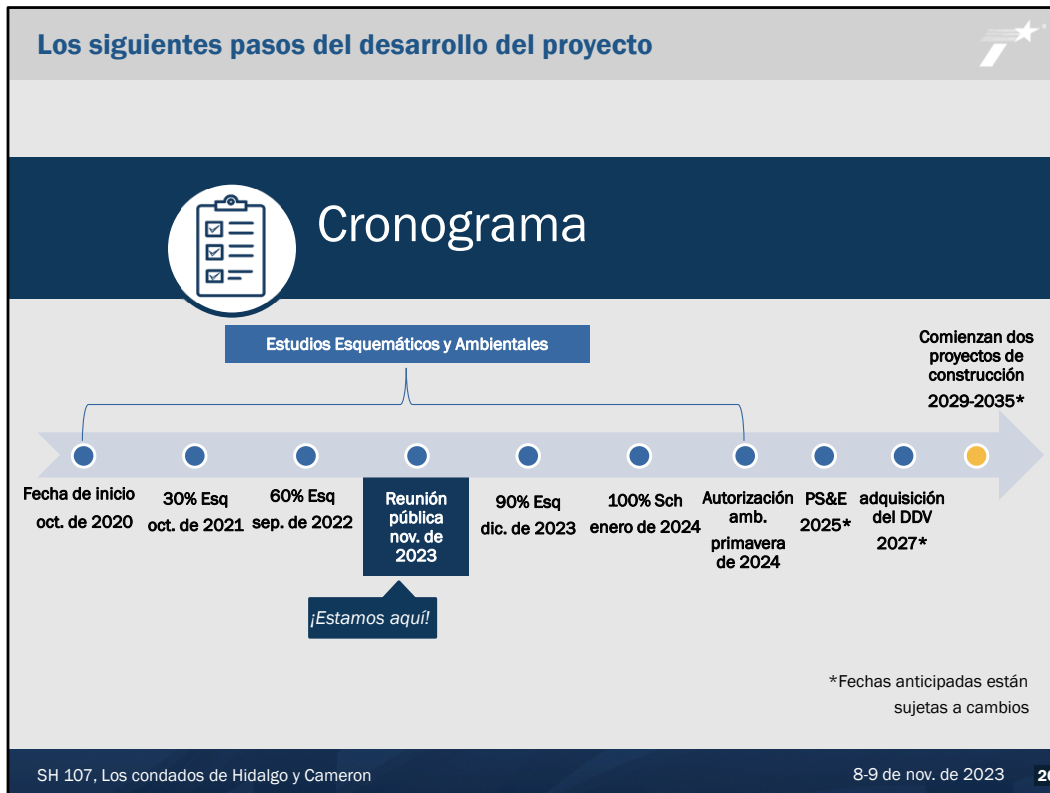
Los siguientes pasos del desarrollo del proyecto

Cronograma

Estudios Esquemáticos y Ambientales

Comienzan dos proyectos de construcción 2029-2035*

Fecha de inicio oct. de 2020

30% Esq oct. de 2021

60% Esq sep. de 2022

Reunión pública nov. de 2023

¡Estamos aquí!

90% Esq dic. de 2023

100% Sch enero de 2024

Autorización amb. primavera de 2024

PS&E 2025*

adquisición del DDV 2027*

*Fechas anticipadas están sujetas a cambios

SH 107, Los condados de Hidalgo y Cameron

8-9 de nov. de 2023

2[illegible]